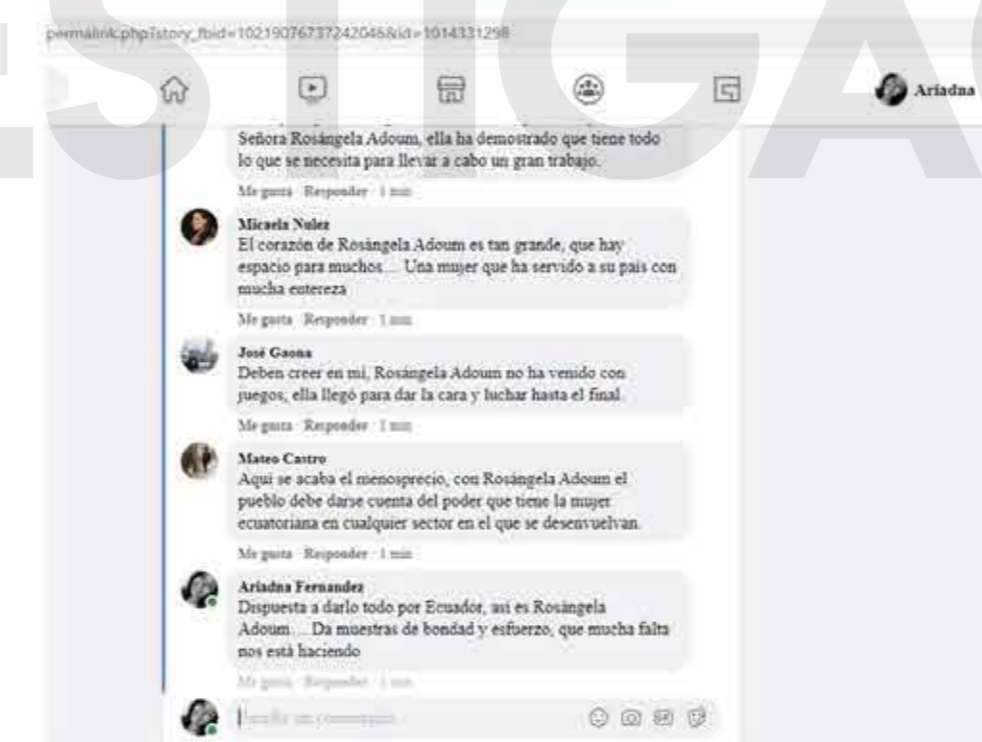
permalink.php?story_fbid=102190767372420468&id=1014331298

Ariadna

Señora Rosángela Adoum, ella ha demostrado que tiene todo lo que se necesita para llevar a cabo un gran trabajo.

Me gusta · Responder · 1 min

Micaela Nuñez
El corazón de Rosángela Adoum es tan grande, que hay espacio para muchos… Una mujer que ha servido a su país con mucha entereza

Me gusta · Responder · 1 min

José Gaona
Deben creer en mi, Rosángela Adoum no ha venido con juegos, ella llegó para dar la cara y luchar hasta el final.

Me gusta · Responder · 1 min

Mateo Castro
Aquí se acaba el menosprecio, con Rosángela Adoum el pueblo debe darse cuenta del poder que tiene la mujer ecuatoriana en cualquier sector en el que se desenvuelvan.

Me gusta · Responder · 1 min

Ariadna Fernandez
Dispuesta a darlo todo por Ecuador, así es Rosángela Adoum… Da muestras de bondad y esfuerzo, que mucha falta nos está haciendo

Me gusta · Responder · 1 min

Escribe un comentario...